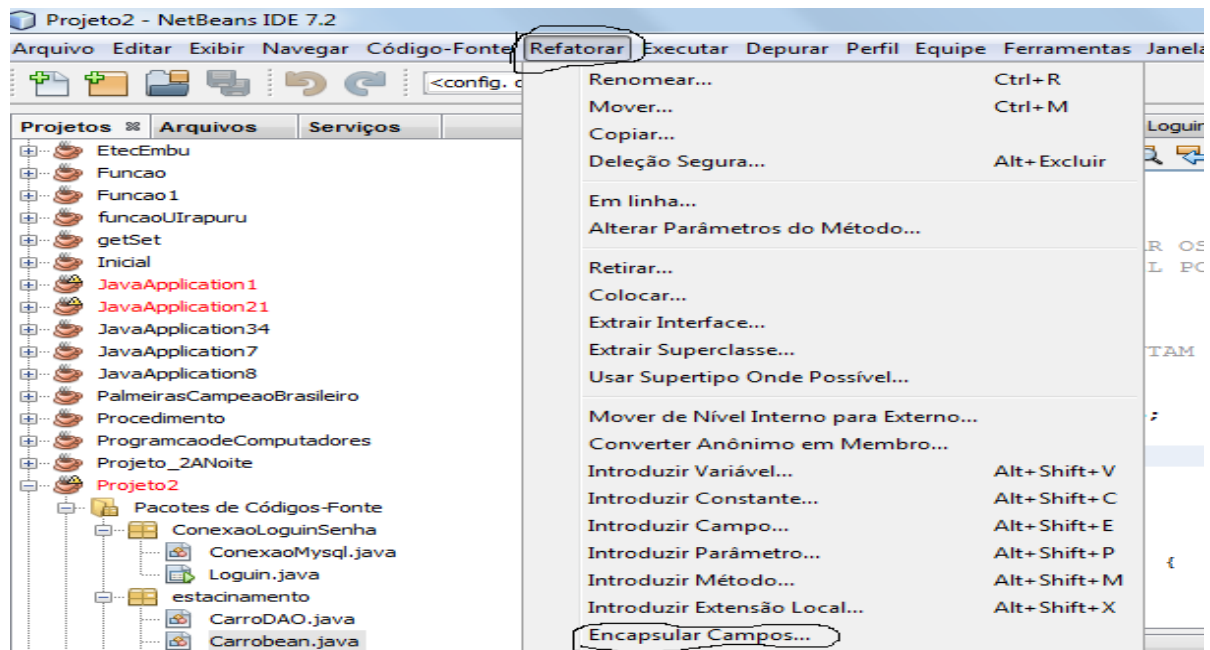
Projeto2 - NetBeans IDE 7.2

Arquivo Editar Exibir Navegar Código-Fonte Refatorar Executar Depurar Perfil Equipe Ferramentas Janela

<config. d

Projetos Arquivos Serviços

EtecEmbu
Funcao
Funcao1
funcaoUIrapuru
getSet
Inicial
JavaApplication1
JavaApplication21
JavaApplication34
JavaApplication7
JavaApplication8
PalmeirasCampeaoBrasileiro
Procedimento
ProgramcaodeComputadores
Projeto_2ANoite
Projeto2
Pacotes de Códigos-Fonte
ConexaoLoguinSenha
ConexaoMysql.java
Loguin.java
estacinamento
CarroDAO.java
Carrobean.java

| | |
|---|---|
| Renomear... | Ctrl+R |
| Mover... | Ctrl+M |
| Copiar... | |
| Deleção Segura... | Alt+Excluir |
| Em linha... | |
| Alterar Parâmetros do Método... | |
| Retirar... | |
| Colocar... | |
| Extrair Interface... | |
| Extrair Superclasse... | |
| Usar Supertipo Onde Possível... | |
| Mover de Nível Interno para Externo... | |
| Converter Anônimo em Membro... | |
| Introduzir Variável... | Alt+Shift+V |
| Introduzir Constante... | Alt+Shift+C |
| Introduzir Campo... | Alt+Shift+E |
| Introduzir Parâmetro... | Alt+Shift+P |
| Introduzir Método... | Alt+Shift+M |
| Introduzir Extensão Local... | Alt+Shift+X |
| Encapsular Campos... | |

Loguin
R OS
L PO
TAM
;
{